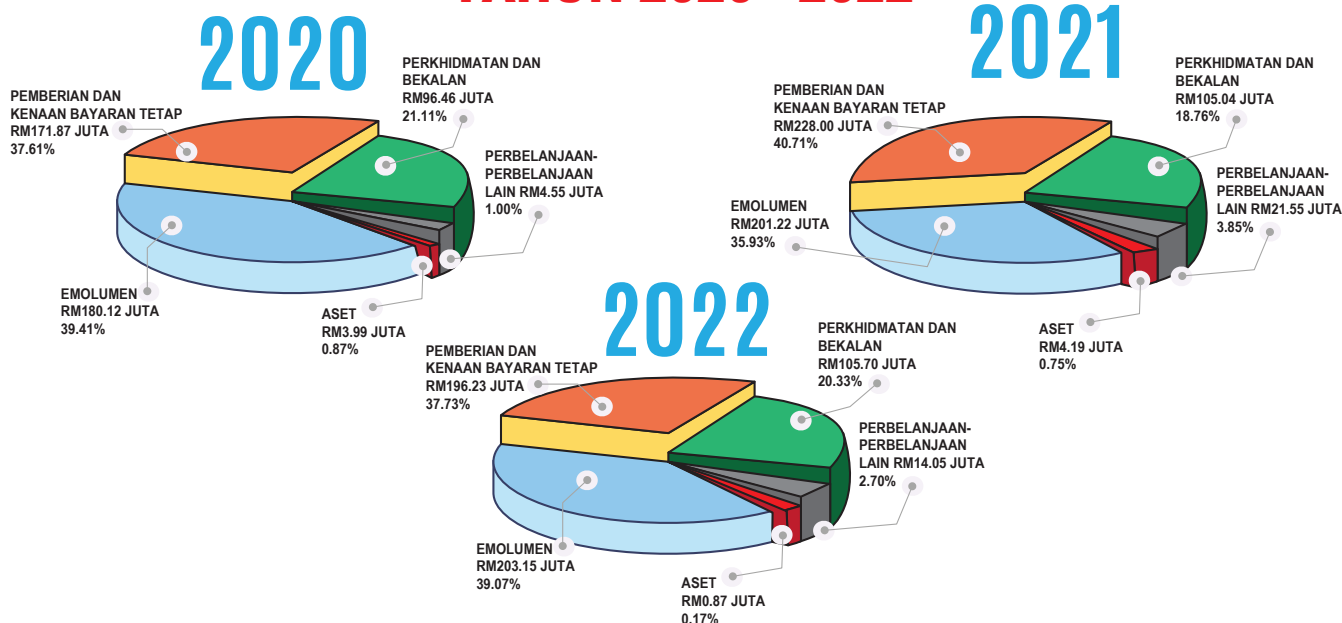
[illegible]

2020

PEMBERIAN DAN KENAAN BAYARAN TETAP RM171.87 JUTA 37.61%

PERKHIDMATAN DAN BEKALAN RM96.46 JUTA 21.11%

PERBELANJAAN-PERBELANJAAN LAIN RM4.55 JUTA 1.00%

EMOLUMEN RM180.12 JUTA 39.41%

ASET RM3.99 JUTA 0.87%

2021

PEMBERIAN DAN KENAAN BAYARAN TETAP RM228.00 JUTA 40.71%

PERKHIDMATAN DAN BEKALAN RM105.04 JUTA 18.76%

PERBELANJAAN-PERBELANJAAN LAIN RM21.55 JUTA 3.85%

EMOLUMEN RM201.22 JUTA 35.93%

ASET RM4.19 JUTA 0.75%

2022

PEMBERIAN DAN KENAAN BAYARAN TETAP RM196.23 JUTA 37.73%

PERKHIDMATAN DAN BEKALAN RM105.70 JUTA 20.33%

PERBELANJAAN-PERBELANJAAN LAIN RM14.05 JUTA 2.70%

EMOLUMEN RM203.15 JUTA 39.07%

ASET RM0.87 JUTA 0.17%